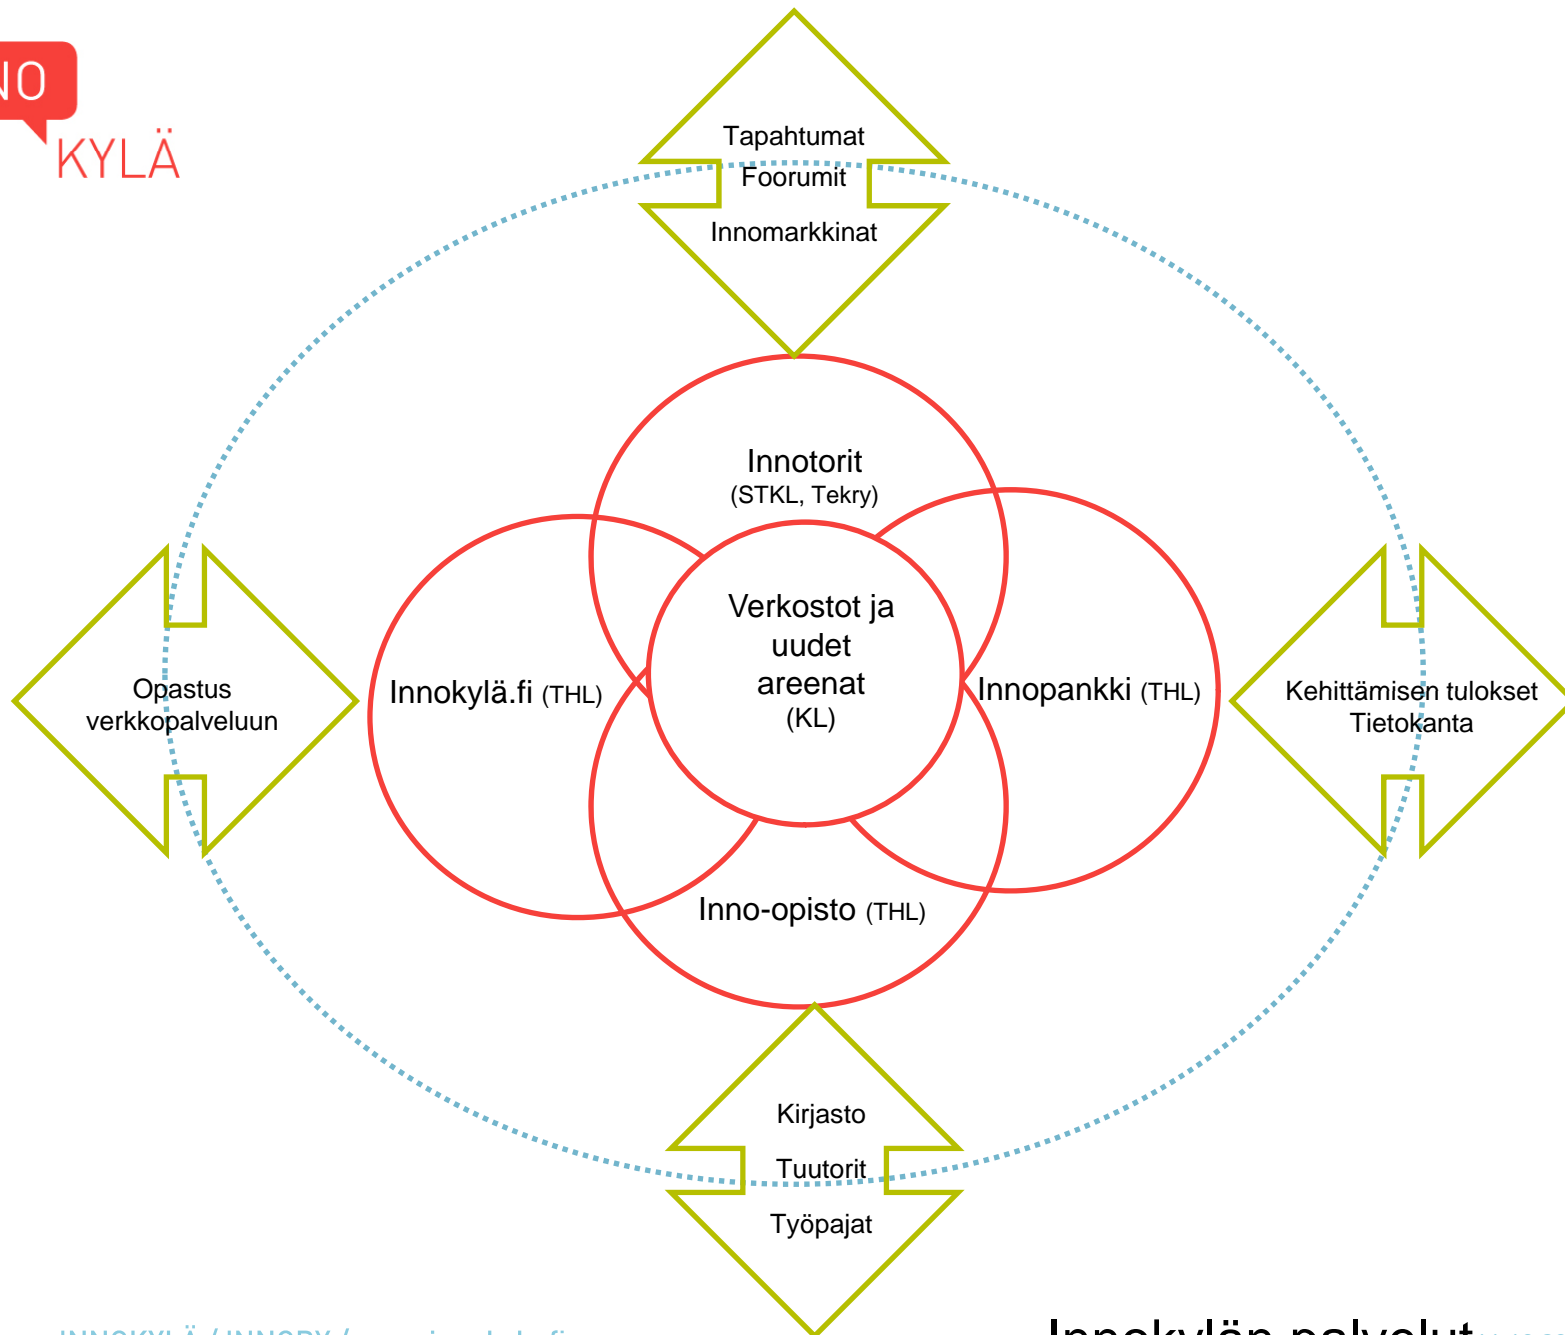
NO
KYLÄ

Tapahtumat
Foorumit
Innomarkkinat

Innotorit
(STKL, Tekry)

Opastus verkkopalveluun

Innokylä.fi (THL)

Verkostot ja uudet areenat
(KL)

Innopankki (THL)

Kehittämisen tulokset
Tietokanta

Inno-opisto (THL)

Kirjasto
Tuutorit
Työpajat

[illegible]

Innokylän palvelut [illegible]